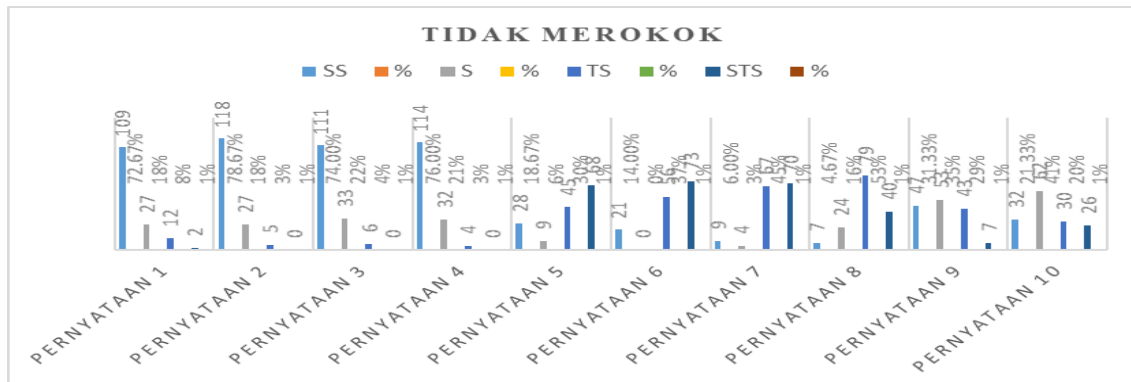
TIDAK MEROKOK

SS % S % TS % STS %

PERNYATAAN 1: 109, 72.67%, 27, 18%, 12, 8%, 2, 1%
PERNYATAAN 2: 118, 78.67%, 27, 18%, 5, 3%, 0, 1%
PERNYATAAN 3: 111, 74.00%, 33, 22%, 6, 4%, 0, 1%
PERNYATAAN 4: 114, 76.00%, 32, 21%, 4, 3%, 0, 1%
PERNYATAAN 5: 28, 18.67%, 9, 6%, 45, 30%, 68, 1%
PERNYATAAN 6: 21, 14.00%, 0, 0%, 56, 37%, 73, 1%
PERNYATAAN 7: 9, 6.00%, 4, 3%, 67, 45%, 70, 1%
PERNYATAAN 8: 7, 4.67%, 24, 16%, 79, 53%, 40, 1%
PERNYATAAN 9: 47, 31.33%, 53, 35%, 43, 29%, 7, 1%
PERNYATAAN 10: 32, 21.33%, 62, 41%, 30, 20%, 26, 1%